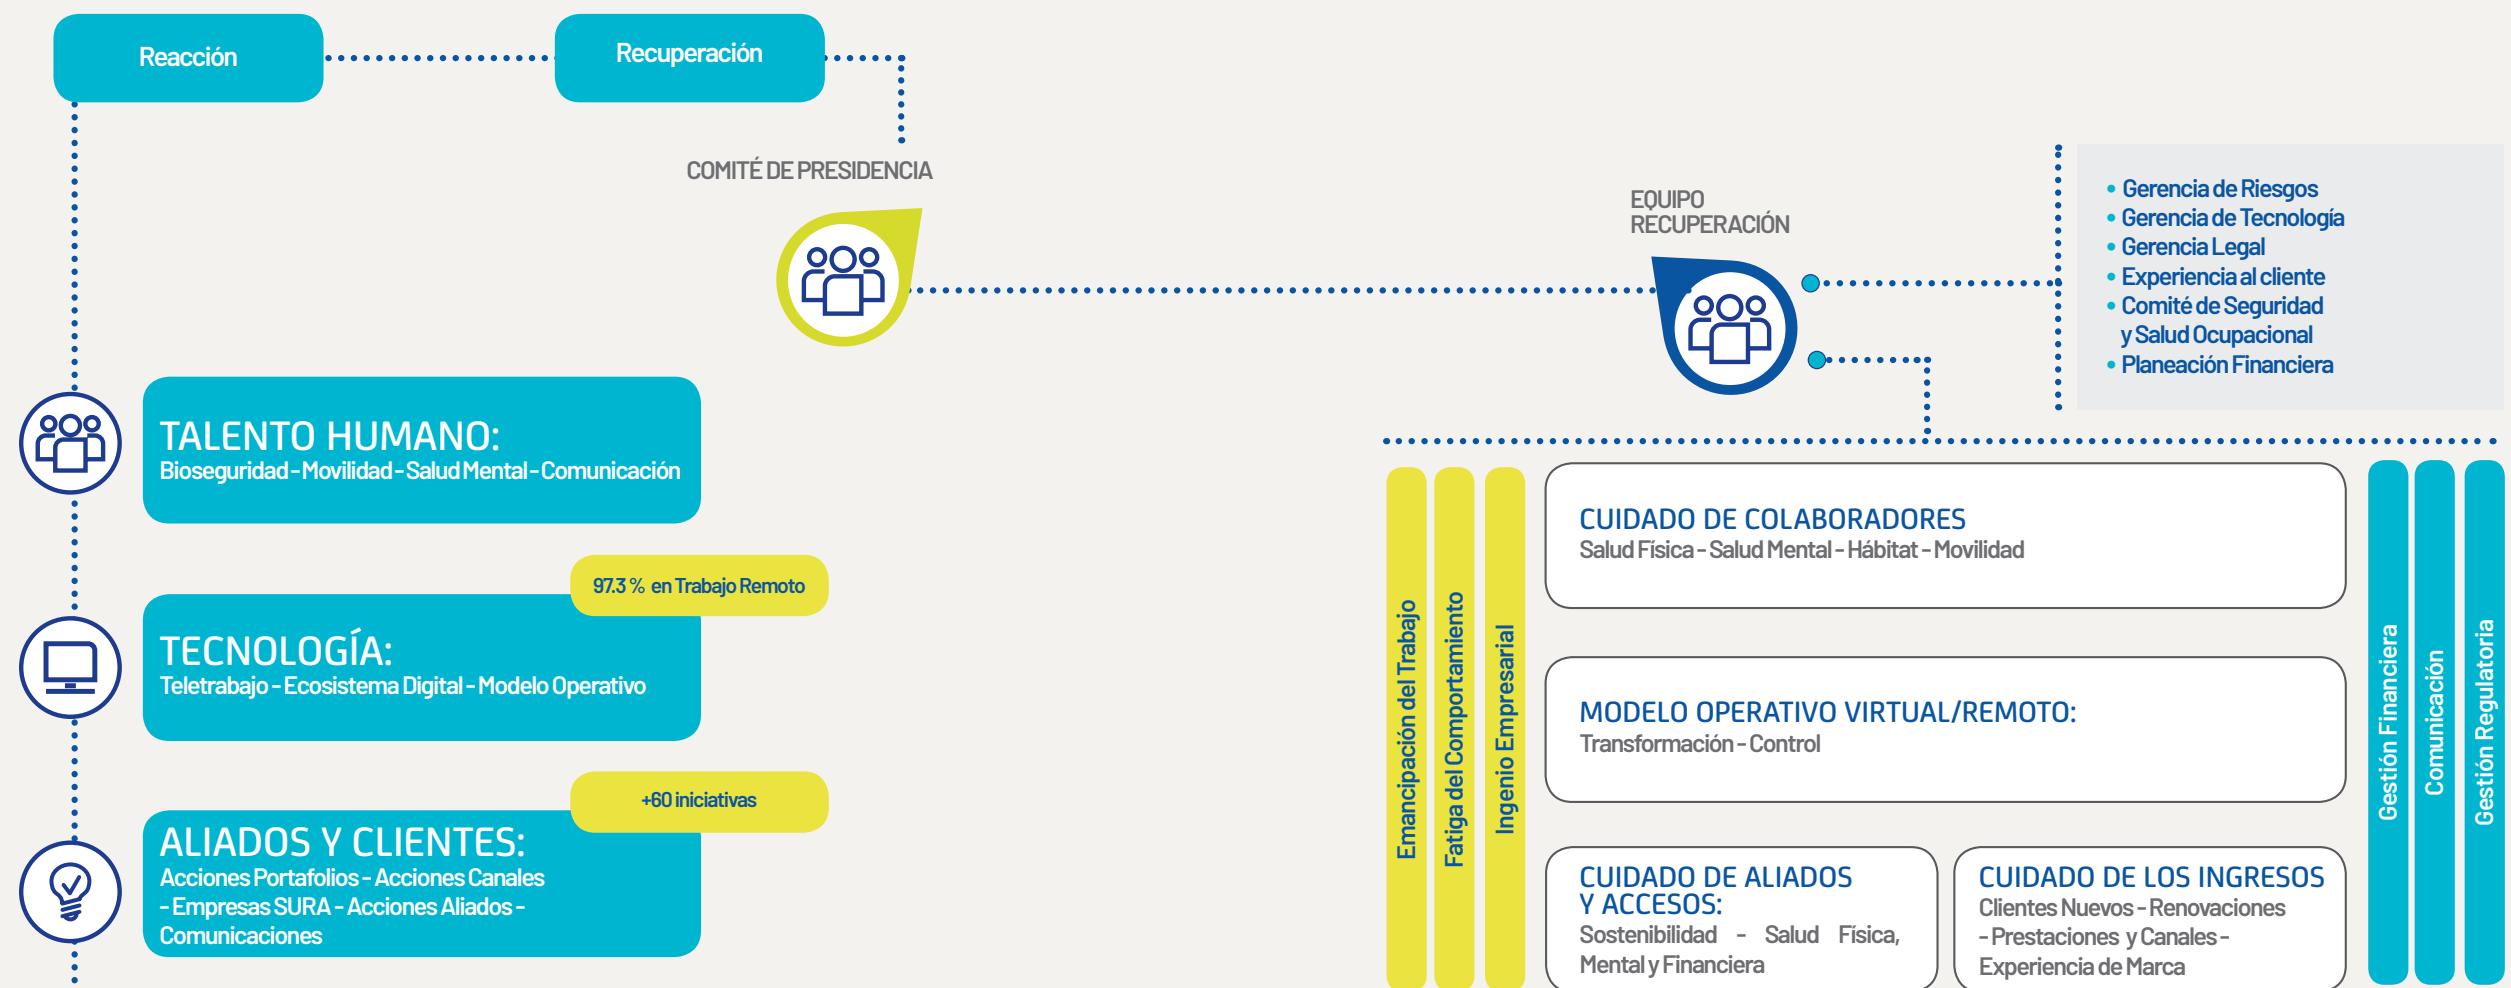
Reacción

Recuperación

COMITÉ DE PRESIDENCIA

EQUIPO RECUPERACIÓN

• Gerencia de Riesgos
• Gerencia de Tecnología
• Gerencia Legal
• Experiencia al cliente
• Comité de Seguridad y Salud Ocupacional
• Planeación Financiera

TALENTO HUMANO:
Bioseguridad - Movilidad - Salud Mental - Comunicación

97.3 % en Trabajo Remoto

TECNOLOGÍA:
Teletrabajo - Ecosistema Digital - Modelo Operativo

+60 iniciativas

ALIADOS Y CLIENTES:
Acciones Portafolios - Acciones Canales - Empresas SURA - Acciones Aliados - Comunicaciones

Emancipación del Trabajo

Fatiga del Comportamiento

Ingenio Empresarial

CUIDADO DE COLABORADORES
Salud Física - Salud Mental - Hábitat - Movilidad

MODELO OPERATIVO VIRTUAL/REMOTO:
Transformación - Control

CUIDADO DE ALIADOS Y ACCESOS:
Sostenibilidad - Salud Física, Mental y Financiera

CUIDADO DE LOS INGRESOS
Clientes Nuevos - Renovaciones - Prestaciones y Canales - Experiencia de Marca

Gestión Financiera

Comunicación

Gestión Regulatoria